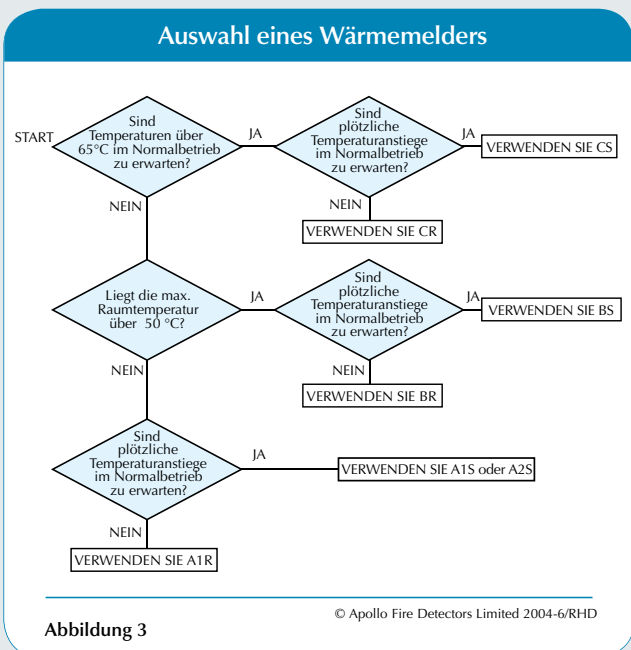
Auswahl eines Wärmemelders

START

Sind Temperaturen über 65°C im Normalbetrieb zu erwarten?

JA

Sind plötzliche Temperaturanstiege im Normalbetrieb zu erwarten?

JA

VERWENDEN SIE CS

NEIN

VERWENDEN SIE CR

NEIN

Liegt die max. Raumtemperatur über 50 °C?

JA

Sind plötzliche Temperaturanstiege im Normalbetrieb zu erwarten?

JA

VERWENDEN SIE BS

NEIN

VERWENDEN SIE BR

NEIN

Sind plötzliche Temperaturanstiege im Normalbetrieb zu erwarten?

JA

VERWENDEN SIE A1S oder A2S

NEIN

VERWENDEN SIE A1R

© Apollo Fire Detectors Limited 2004-6/RHD

Abbildung 3